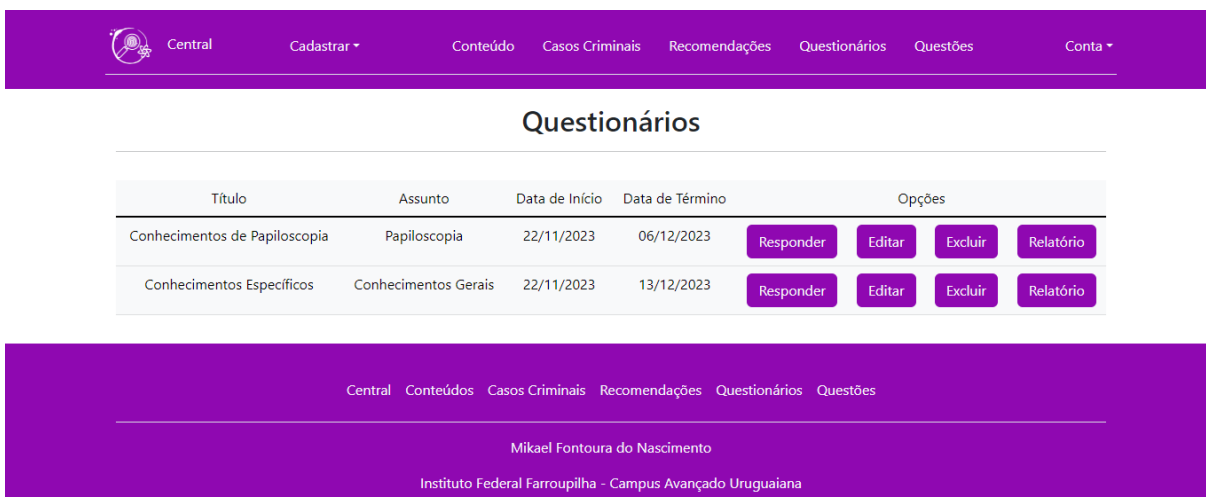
Central Cadastrar Conteúdo Casos Criminais Recomendações Questionários Questões Conta

Questionários

| Título | Assunto | Data de Início | Data de Término | Opções | | | |
|---|---|---|---|---|---|---|---|
| Conhecimentos de Papiloscopia | Papiloscopia | 22/11/2023 | 06/12/2023 | Responder | Editar | Excluir | Relatório |
| Conhecimentos Específicos | Conhecimentos Gerais | 22/11/2023 | 13/12/2023 | Responder | Editar | Excluir | Relatório |

Central Conteúdos Casos Criminais Recomendações Questionários Questões

Mikael Fontoura do Nascimento

Instituto Federal Farroupilha - Campus Avançado Uruguaiana